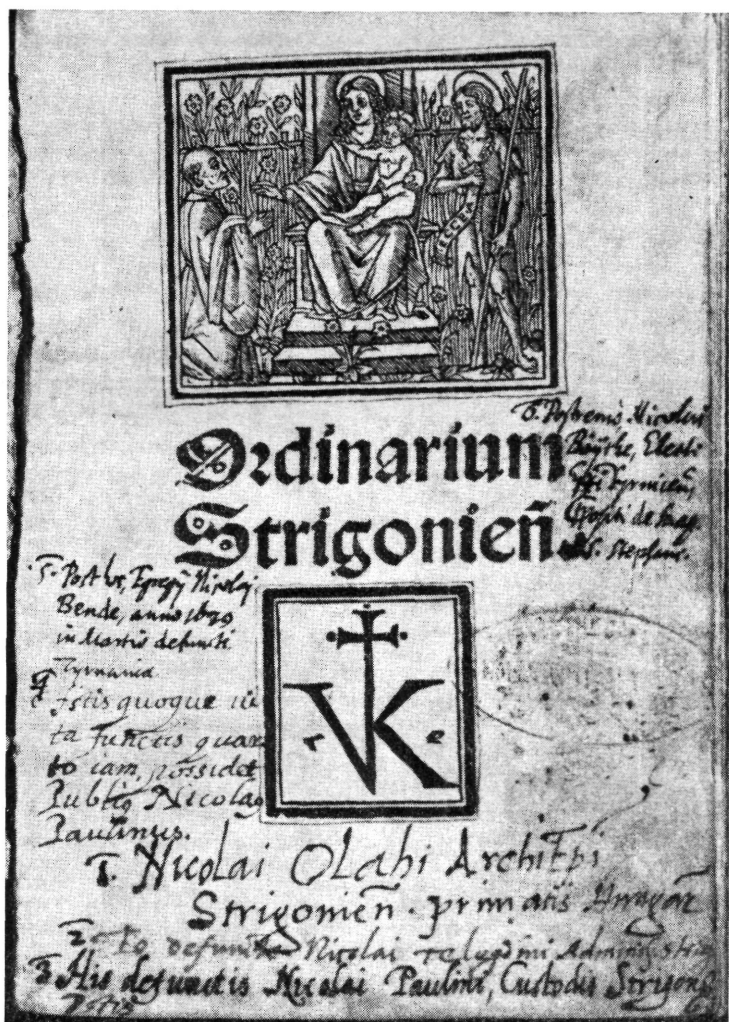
5. Posthemi Nicolai Börzke, Electi Epi Tyrniensis, Præposti de Mag. S. Stephani.

Ordinarium Strigonieñ

4. Post hr, Egregii Nicolai Bende, anno 1629 in Martio defuncti
Tyrnaviæ
Istis quoque uita functis quanto cum, possidet Publio Nicolaus Paulinus.

r V K e

1. Nicolai Olahi Archiepi Strigonien. primatis Hungar.
2. Eo defuncto Nicolai Telegdini Administra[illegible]
3. His defunctis Nicolai Paulini, Custodis Strigon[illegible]
1573